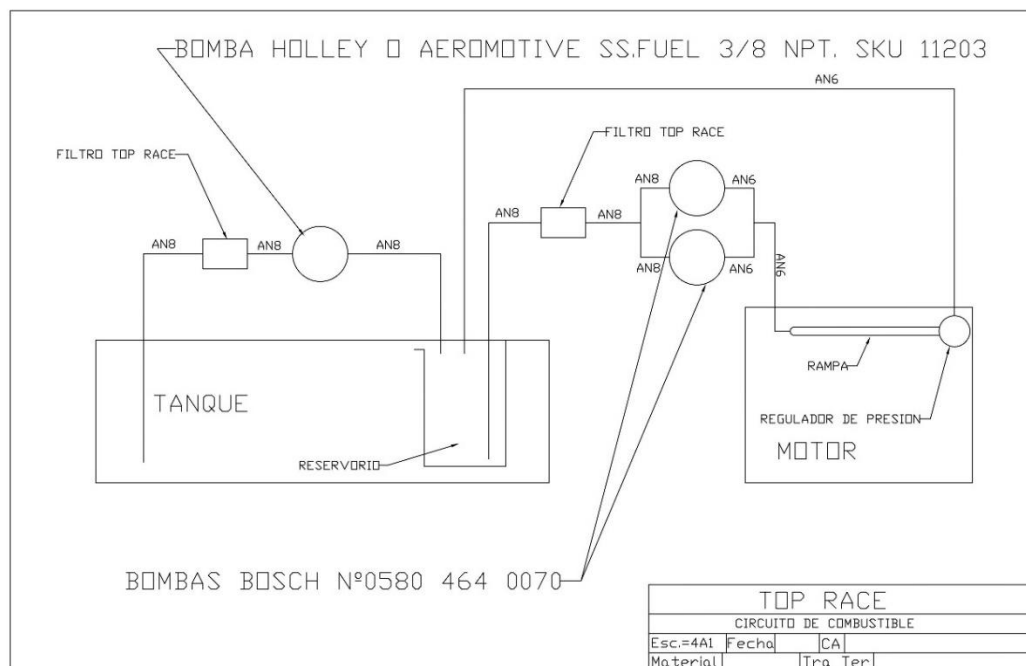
BOMBA HOLLEY O AEROMOTIVE SS.FUEL 3/8 NPT. SKU 11203

AN6

FILTRO TOP RACE

FILTRO TOP RACE

AN8 AN6

AN8 AN8 AN8

AN8 AN8

AN8 AN6

AN6

RAMPA

TANQUE

REGULADOR DE PRESION

RESERVORIO

MOTOR

BOMBAS BOSCH Nº0580 464 0070

| TOP RACE | | | |
|---|---|---|---|
| CIRCUITO DE COMBUSTIBLE | | | |
| Esc.=4A1 | Fecha | CA | |
| Material | | Tra. Ter. | |